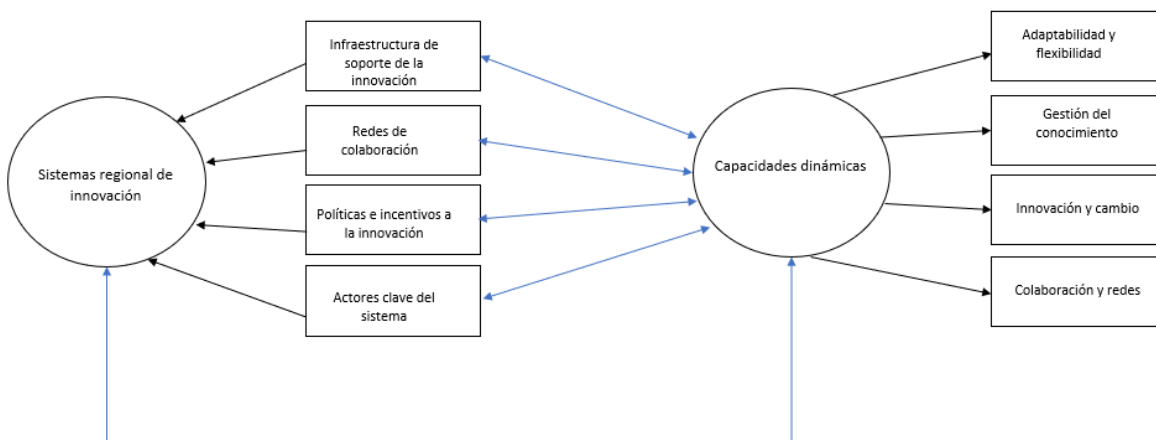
Infraestructura de soporte de la innovación

Redes de colaboración

Políticas e incentivos a la innovación

Actores clave del sistema

Sistemas regional de innovación

Capacidades dinámicas

Adaptabilidad y flexibilidad

Gestión del conocimiento

Innovación y cambio

Colaboración y redes